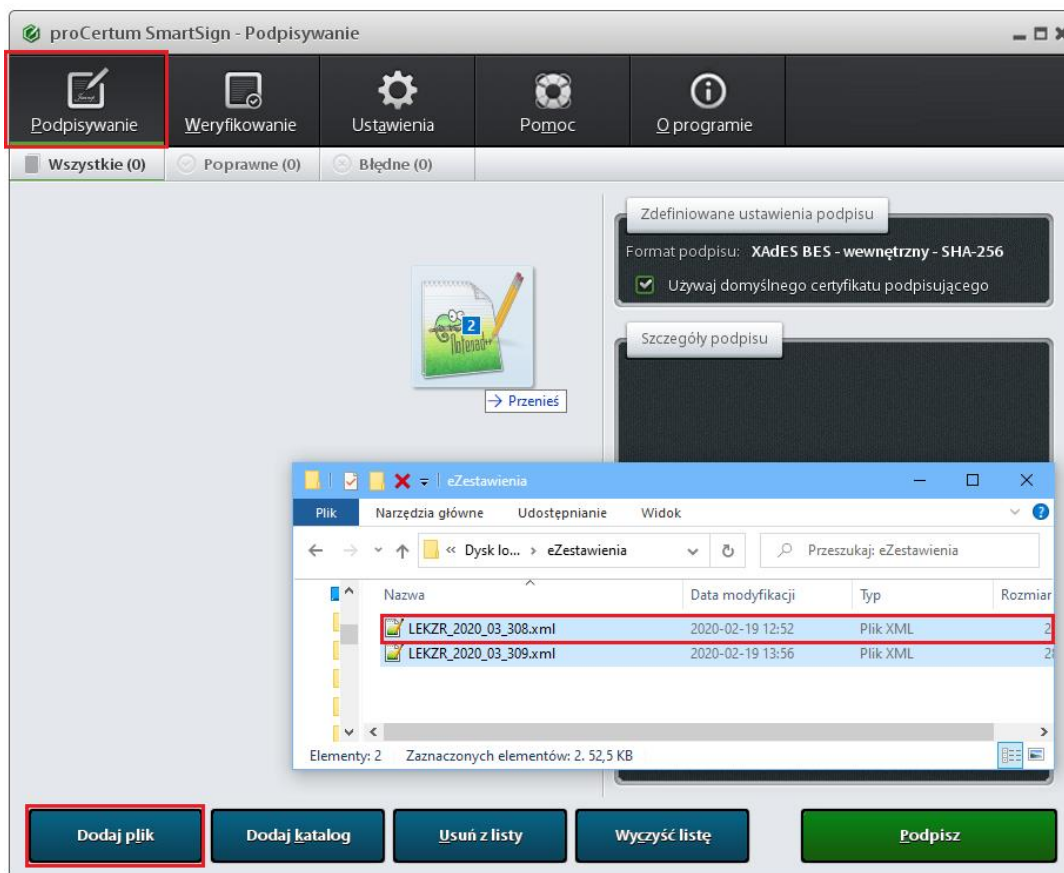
proCertum SmartSign - Podpisywanie

Podpisywanie
Weryfikowanie
Ustawienia
Pomoc
O programie

Wszystkie (0)
Poprawne (0)
Błędne (0)

Zdefiniowane ustawienia podpisu
Format podpisu: XAdES BES - wewnętrzny - SHA-256
Używaj domyślnego certyfikatu podpisującego

Szczegóły podpisu

2
→ Przenieś

eZestawienia
Plik
Narzędzia główne
Udostępnianie
Widok
« Dysk lo... › eZestawienia
Przeszukaj: eZestawienia

| Nazwa | Data modyfikacji | Typ | Rozmiar |
|---|---|---|---|
| LEKZR_2020_03_308.xml | 2020-02-19 12:52 | Plik XML | 2 |
| LEKZR_2020_03_309.xml | 2020-02-19 13:56 | Plik XML | 2 |

Elementy: 2
Zaznaczonych elementów: 2. 52,5 KB

Dodaj plik
Dodaj katalog
Usuń z listy
Wyczyść listę
Podpisz